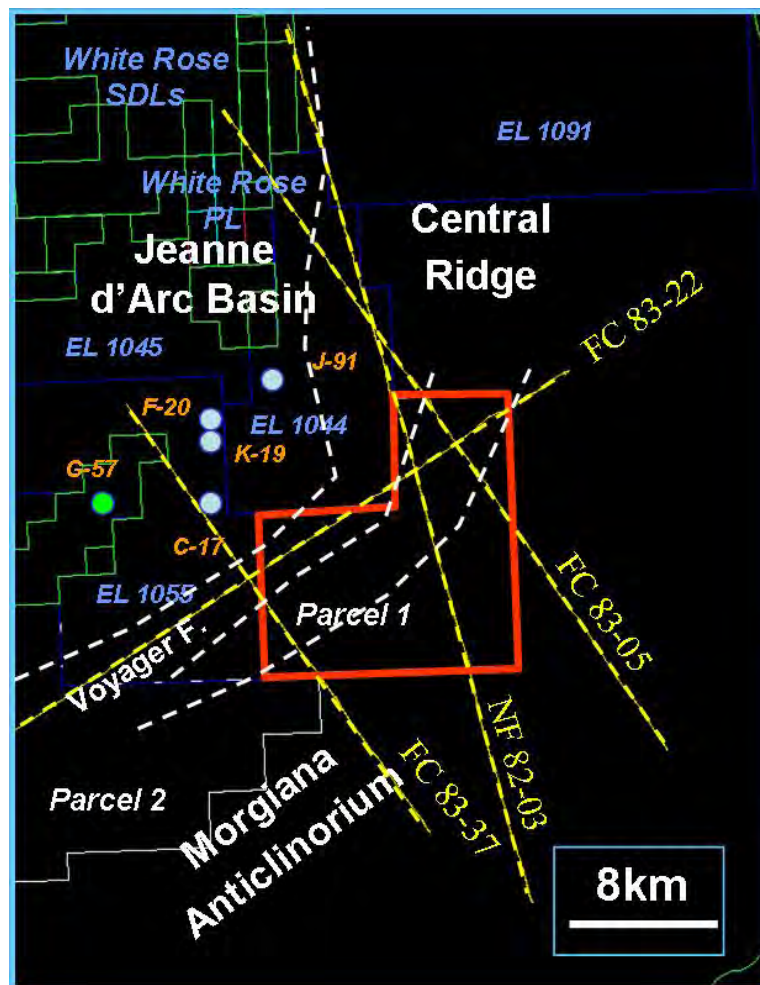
White Rose SDLs

EL 1091

White Rose PL

Jeanne d'Arc Basin

Central Ridge

FC 83-22

EL 1045

J-91

F-20

EL 1044

K-19

G-57

C-17

FC 83-05

EL 1055

Parcel 1

Voyager F.

NF 82-03

FC 83-37

Morgiana Anticlinorium

Parcel 2

8km